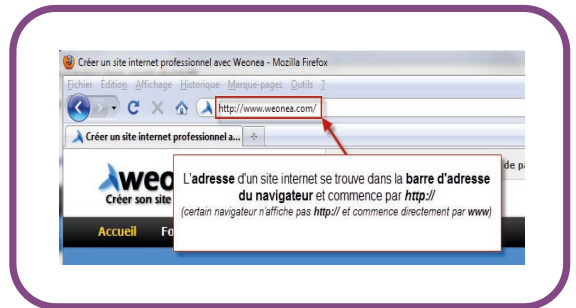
Créer un site internet professionnel avec Weonea - Mozilla Firefox

Fichier Édition Affichage Historique Marque-pages Outils ?

http://www.weonea.com/

Créer un site internet professionnel a... +

weo

Créer son site

de pa

Accueil Fo

L'adresse d'un site internet se trouve dans la barre d'adresse du navigateur et commence par http://

(certain navigateur n'affiche pas http:// et commence directement par www)